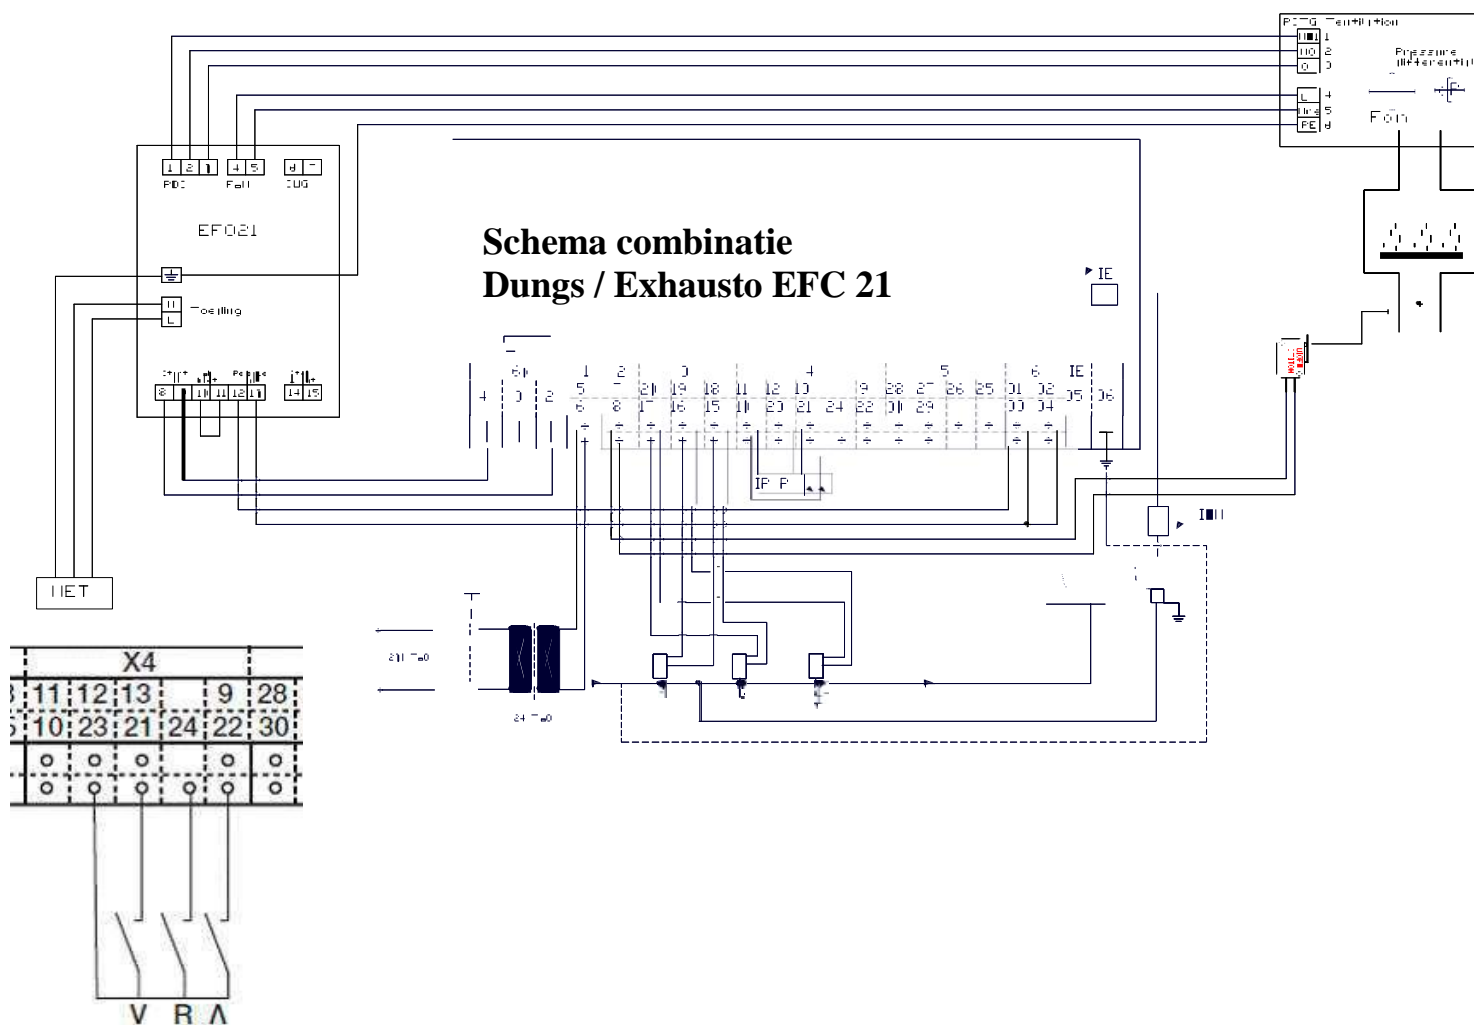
Schema combinatie
Dungs / Exhausto EFC 21

EFC21

PDC

Fail

Fan

NET

IE

X4

11 12 13 9 28
10 23 21 24 22 30

V R A

1 2 3 4 5 6 IE
5 7 20 19 18 11 12 13 9 28 27 26 25 31 32
6 8 17 16 15 14 20 21 24 22 30 29 33 34 35 36

Pressure

230 Vac

24 Vac